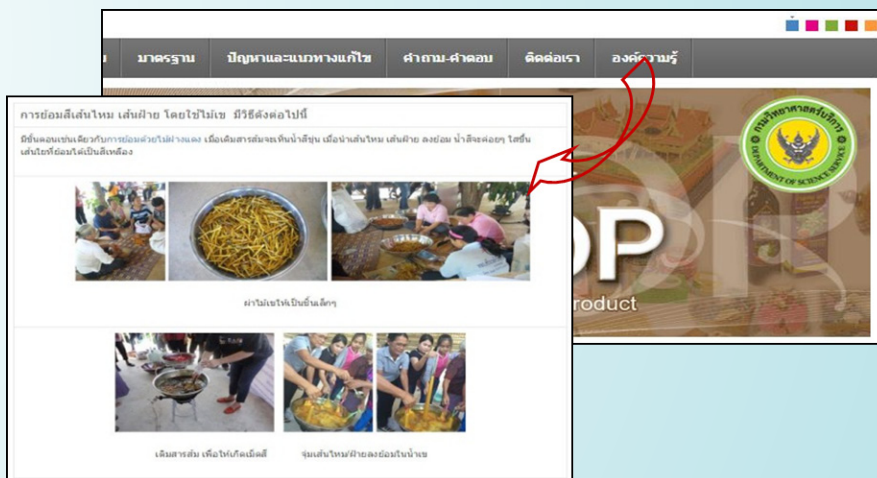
มาตรฐาน ปัญหาและแนวทางแก้ไข คำถาม-คำตอบ ติดต่อเรา องค์ความรู้

กรมวิทยาศาสตร์บริการ DEPARTMENT OF SCIENCE SERVICE

OP

roduct

การย้อมสีเส้นไหม เส้นฝ้าย โดยใช้ไม้แข มีวิธีดังต่อไปนี้

มีขั้นตอนเช่นเดียวกับการย้อมด้วยไม้ฝางแดง เมื่อเติมสารส้มจะเห็นน้ำสีขุ่น เมื่อนำเส้นไหม เส้นฝ้าย ลงย้อม น้ำสีจะค่อยๆ ใสขึ้น เส้นใยที่ย้อมได้เป็นสีเหลือง

ผ่าไม้แขให้เป็นชิ้นเล็กๆ

เติมสารส้ม เพื่อให้เกิดเม็ดสี จุ่มเส้นไหม/ฝ้ายลงย้อมในน้ำแข